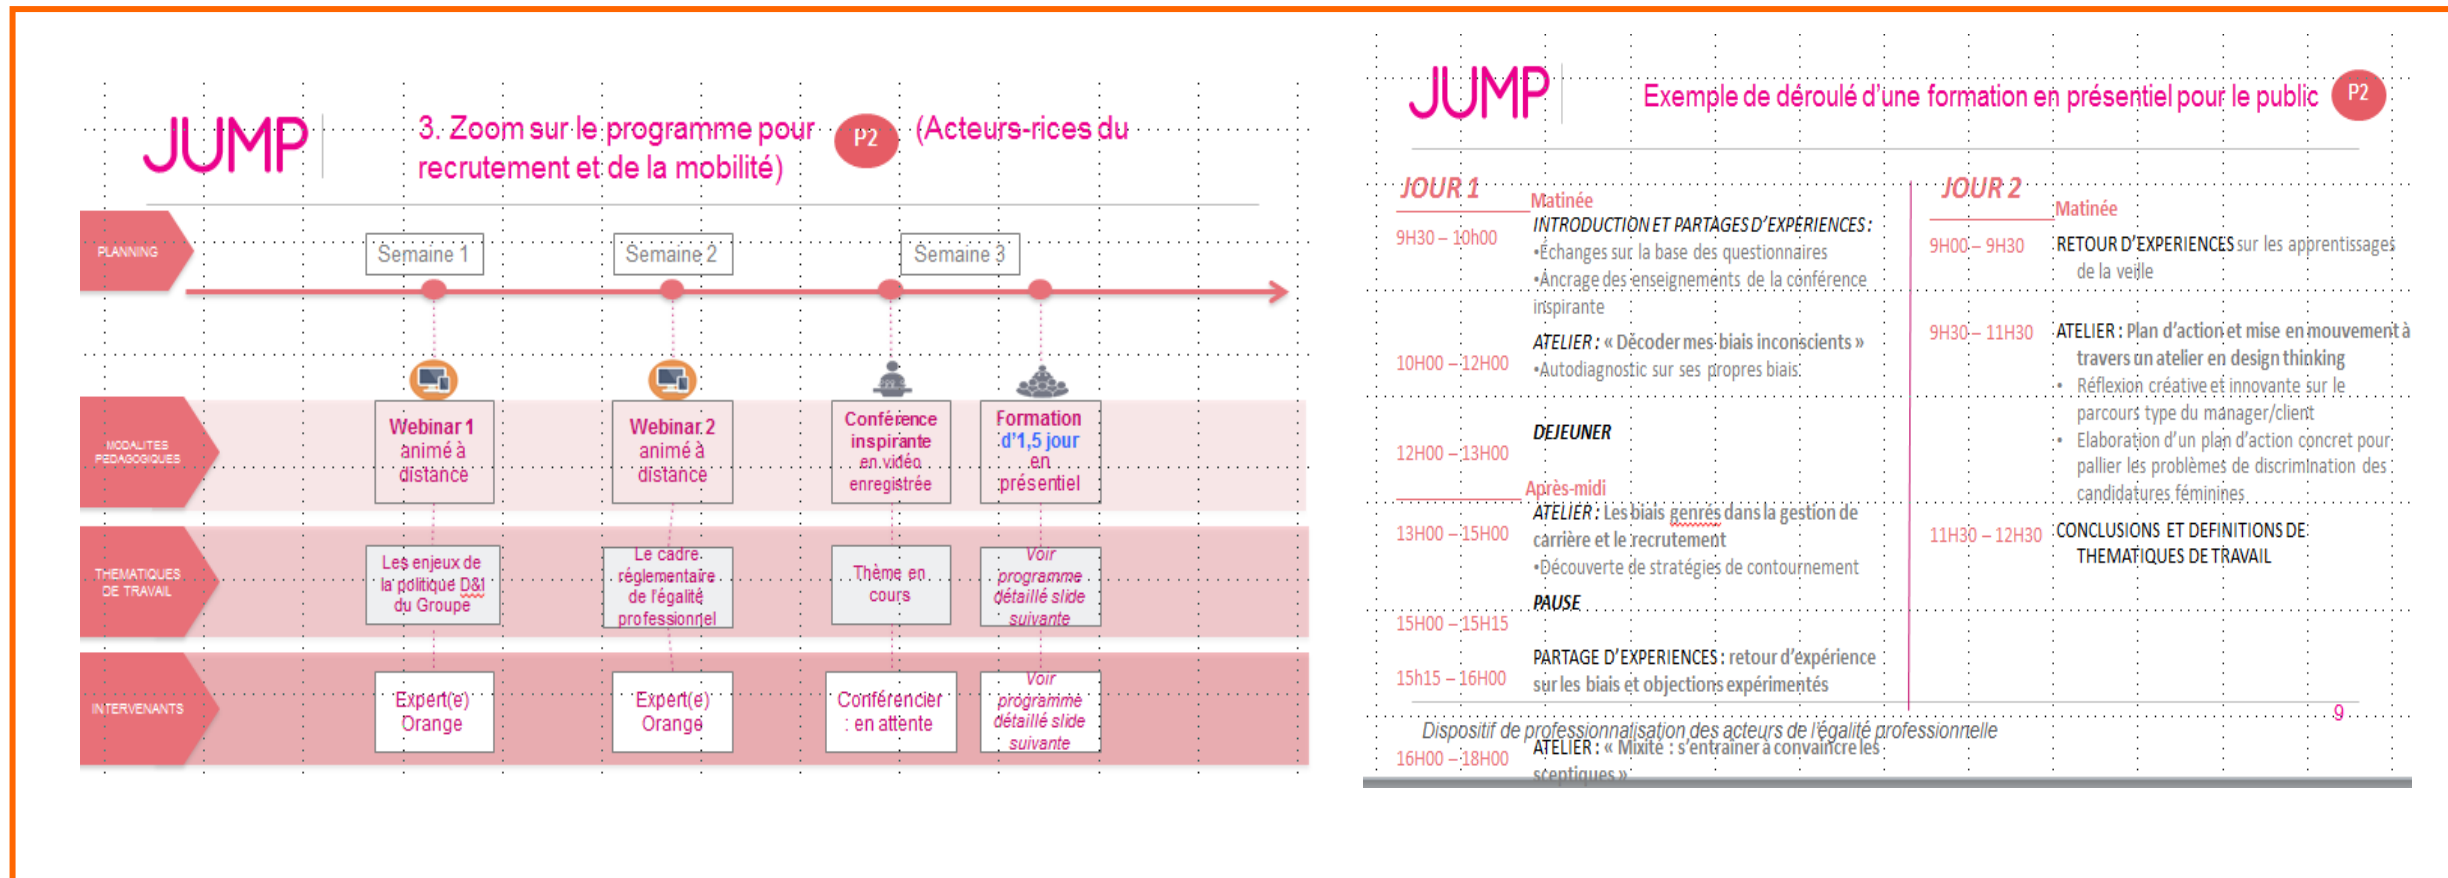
JUMP

3. Zoom sur le programme pour P2 (Acteurs-rices du recrutement et de la mobilité)

PLANNING

Semaine 1 Semaine 2 Semaine 3

MODALITES PEDAGOGIQUES

| Webinar 1 animé à distance | Webinar 2 animé à distance | Conférence inspirante en vidéo enregistrée | Formation d'1,5 jour en présentiel |
|---|---|---|---|

THEMATIQUES DE TRAVAIL

| Les enjeux de la politique D&I du Groupe | Le cadre réglementaire de l'égalité professionnel | Thème en cours | Voir programme détaillé slide suivante |
|---|---|---|---|

INTERVENANTS

| Expert(e) Orange | Expert(e) Orange | Conférencier : en attente | Voir programme détaillé slide suivante |
|---|---|---|---|

JUMP

Exemple de déroulé d'une formation en présentiel pour le public P2

JOUR 1

Matinée

9H30 – 10h00 INTRODUCTION ET PARTAGES D'EXPÉRIENCES :
•Échanges sur la base des questionnaires
•Ancrage des enseignements de la conférence inspirante

10H00 – 12H00 ATELIER : « Décoder mes biais inconscients »
•Autodiagnostic sur ses propres biais

12H00 – 13H00 DEJEUNER

Après-midi

13H00 – 15H00 ATELIER : Les biais genrés dans la gestion de carrière et le recrutement
•Découverte de stratégies de contournement

15H00 – 15H15 PAUSE

15h15 – 16H00 PARTAGE D'EXPERIENCES : retour d'expérience sur les biais et objections expérimentés

16H00 – 18H00 ATELIER : « Mixité : s'entraîner à convaincre les sceptiques »

JOUR 2

Matinée

9H00 – 9H30 RETOUR D'EXPERIENCES sur les apprentissages de la veille

9H30 – 11H30 ATELIER : Plan d'action et mise en mouvement à travers un atelier en design thinking
• Réflexion créative et innovante sur le parcours type du manager/client
• Elaboration d'un plan d'action concret pour pallier les problèmes de discrimination des candidatures féminines

11H30 – 12H30 CONCLUSIONS ET DEFINITIONS DE THEMATIQUES DE TRAVAIL

Dispositif de professionnalisation des acteurs de l'égalité professionnelle

9